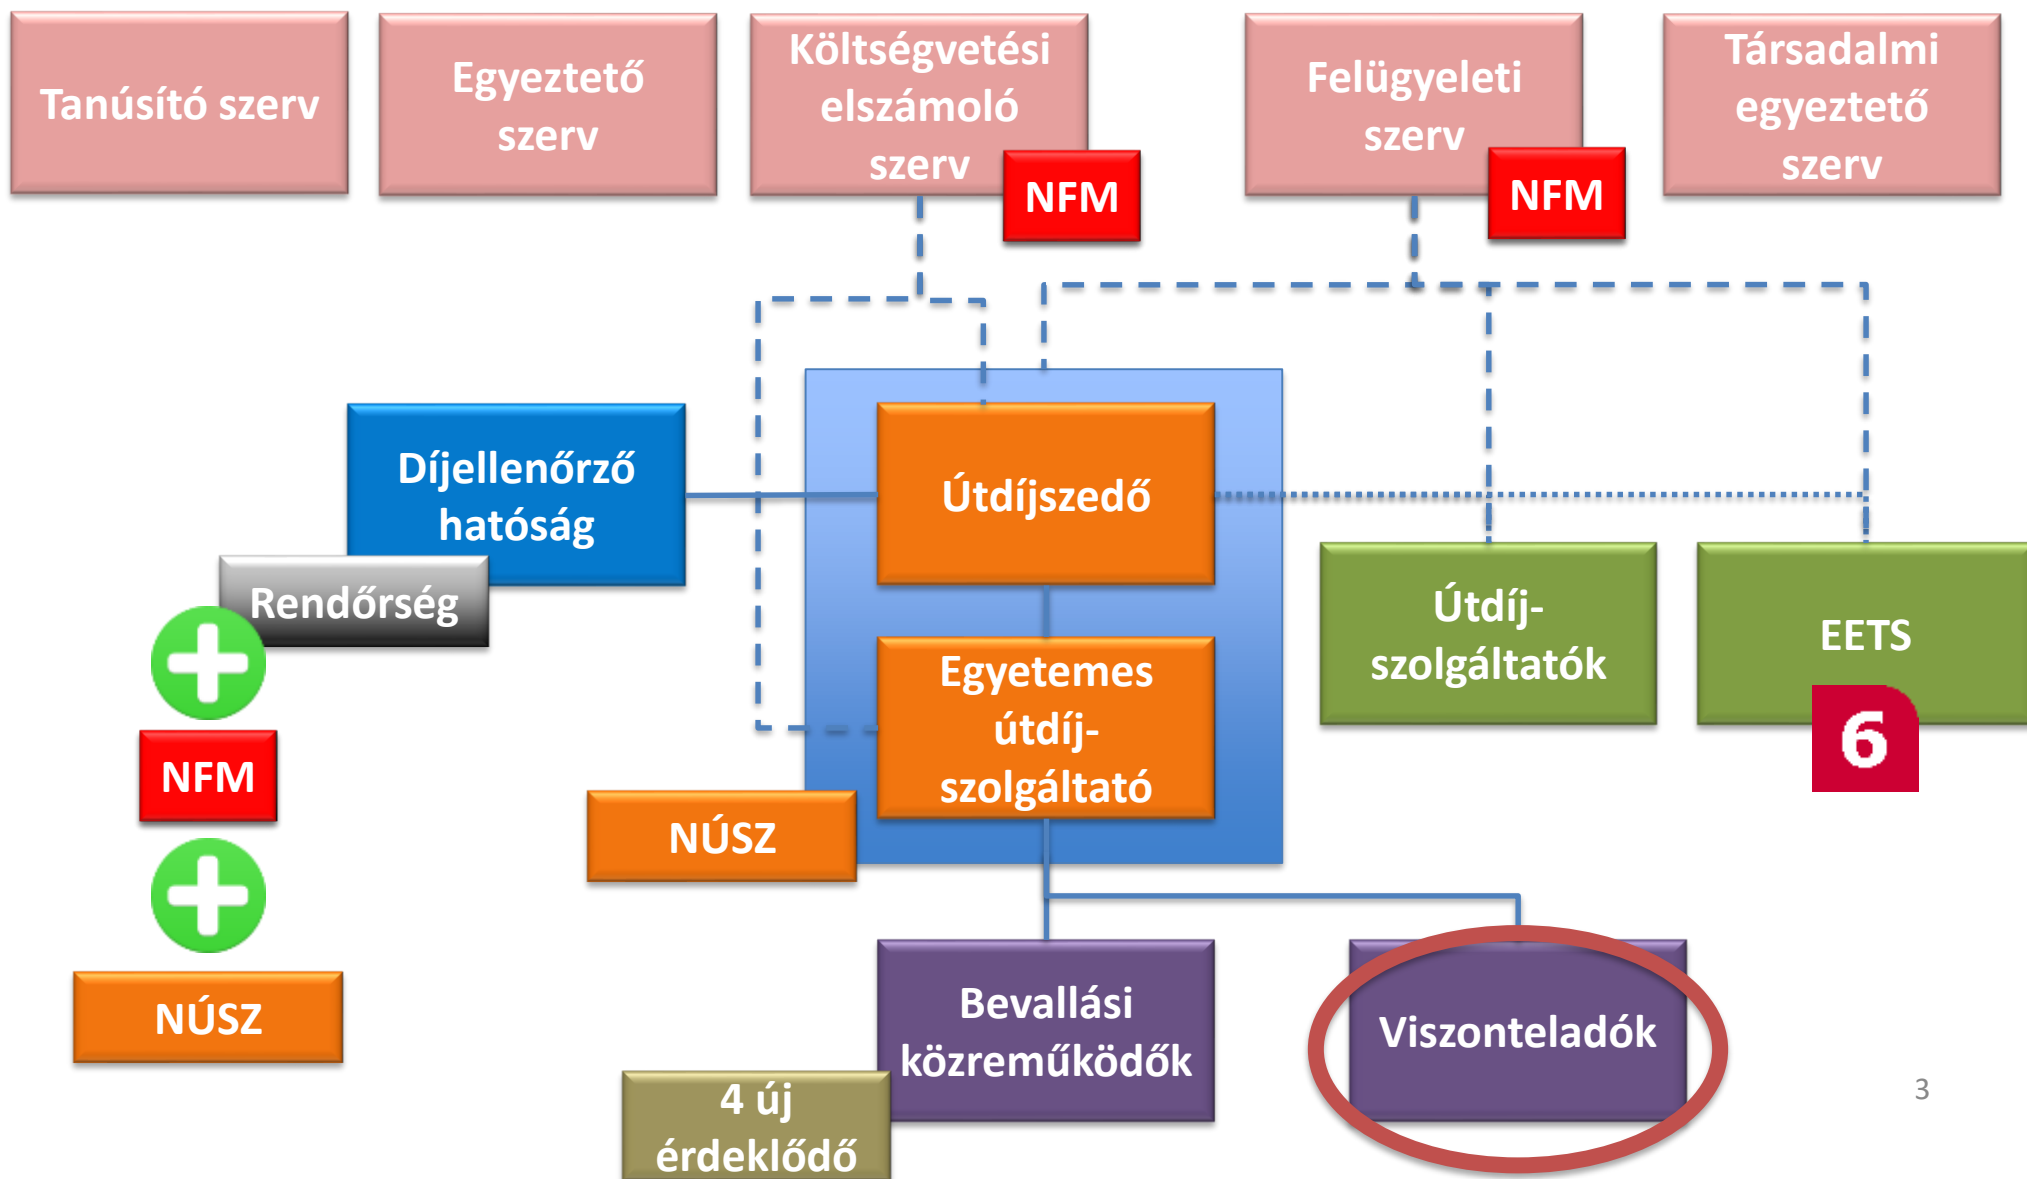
Tanúsító szerv

Egyeztető szerv

Költségvetési elszámoló szerv

NFM

Felügyeleti szerv

NFM

Társadalmi egyeztető szerv

Díjellenőrző hatóság

Rendőrség

NFM

NÚSZ

Útdíjszedő

Egyetemes útdíj-szolgáltató

NÚSZ

Útdíj-szolgáltatók

EETS

6

Bevallási közreműködők

Viszonteladók

4 új érdeklődő

3